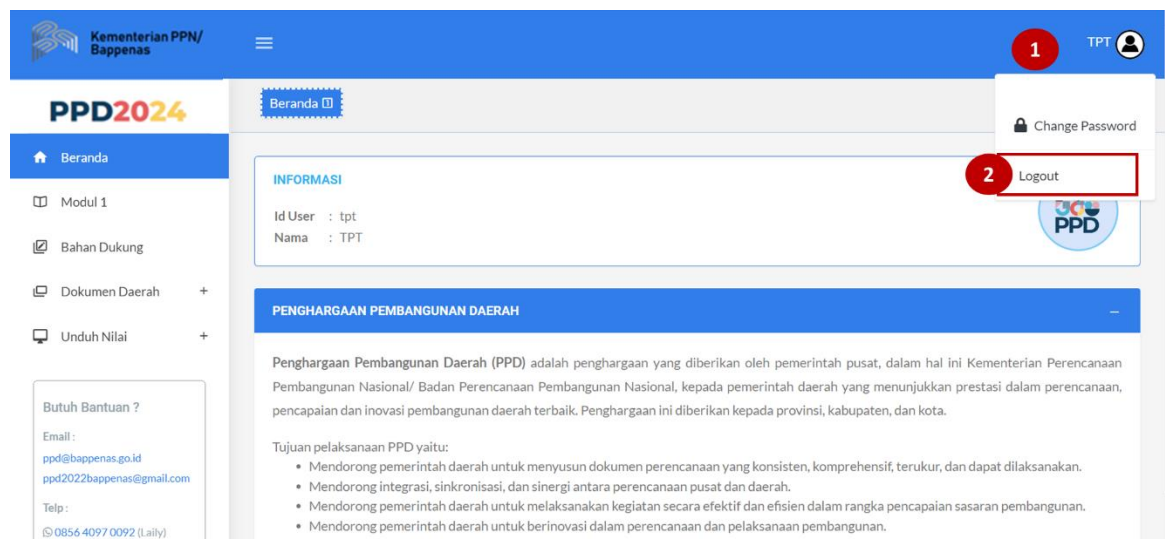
Kementerian PPN/ Bappenas

TPT

1

Change Password

2

Logout

PPD2024

Beranda

Beranda

Modul 1

Bahan Dukung

Dokumen Daerah +

Unduh Nilai +

Butuh Bantuan ?

Email :
ppd@bappenas.go.id
ppd2022bappenas@gmail.com

Telp :
0856 4097 0092 (Laily)

INFORMASI

Id User : tpt
Nama : TPT

PPD

PENGHARGAAN PEMBANGUNAN DAERAH

–

Penghargaan Pembangunan Daerah (PPD) adalah penghargaan yang diberikan oleh pemerintah pusat, dalam hal ini Kementerian Perencanaan Pembangunan Nasional/ Badan Perencanaan Pembangunan Nasional, kepada pemerintah daerah yang menunjukkan prestasi dalam perencanaan, pencapaian dan inovasi pembangunan daerah terbaik. Penghargaan ini diberikan kepada provinsi, kabupaten, dan kota.

Tujuan pelaksanaan PPD yaitu:
• Mendorong pemerintah daerah untuk menyusun dokumen perencanaan yang konsisten, komprehensif, terukur, dan dapat dilaksanakan.
• Mendorong integrasi, sinkronisasi, dan sinergi antara perencanaan pusat dan daerah.
• Mendorong pemerintah daerah untuk melaksanakan kegiatan secara efektif dan efisien dalam rangka pencapaian sasaran pembangunan.
• Mendorong pemerintah daerah untuk berinovasi dalam perencanaan dan pelaksanaan pembangunan.